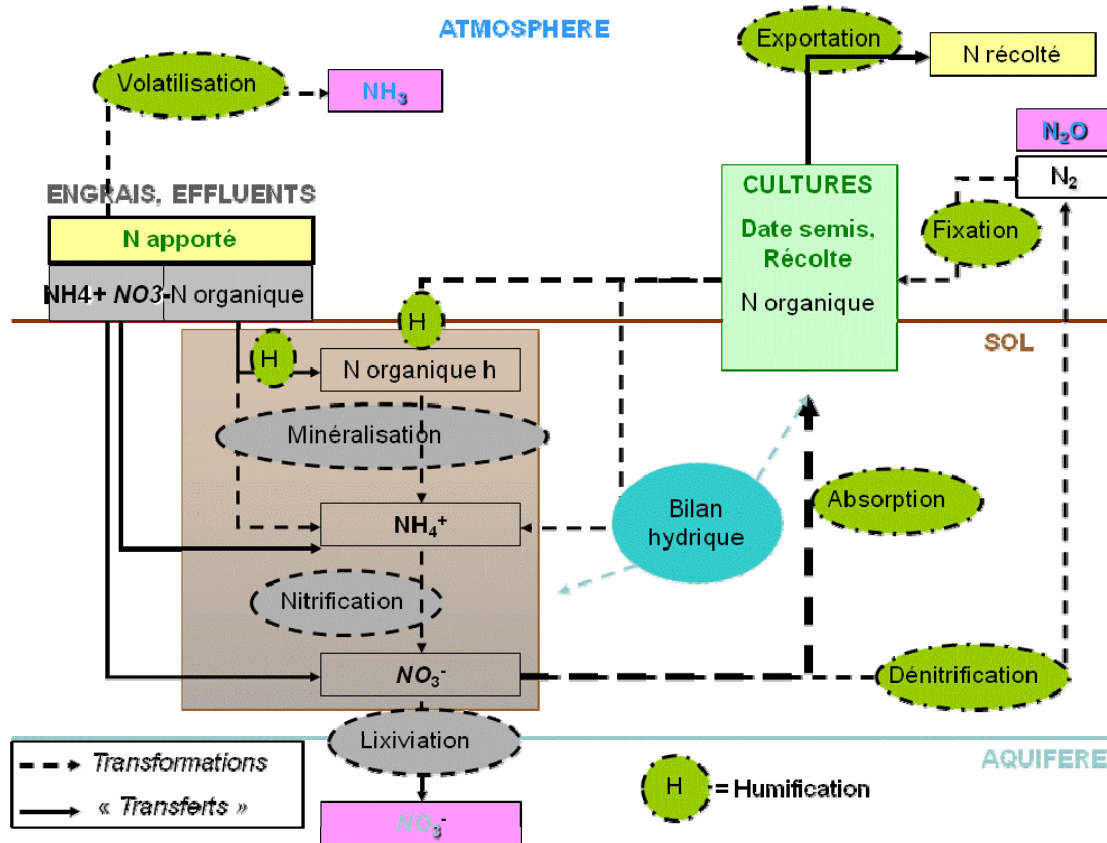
ATMOSPHERE

Exportation

N récolté

Volatilisation

$NH_3$

$N_2O$

$N_2$

ENGRAIS, EFFLUENTS

N apporté

CULTURES

Date semis, Récolte

N organique

Fixation

NH4+ NO3- N organique

H

SOL

H

N organique h

Minéralisation

Bilan hydrique

Absorption

$NH_4^+$

Nitrification

$NO_3^-$

Dénitrification

Lixiviation

AQUIFERE

Transformations

« Transferts »

H = Humification

$NO_3^-$